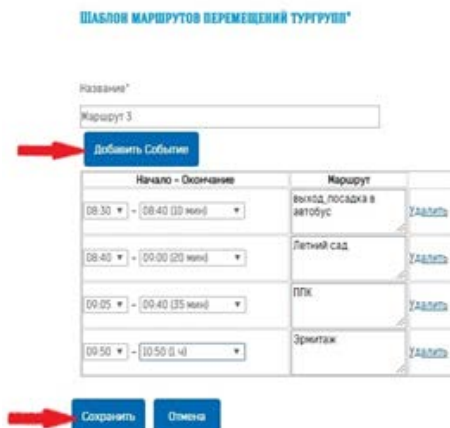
ШАБЛОН МАРШРУТОВ ПЕРЕМЕЩЕНИЙ ТУРГРУПП*

Название*

Маршрут 3

Добавить Событие

| Начало - Окончание | Маршрут | |
|---|---|---|
| 08:30 ▾ - 08:40 (10 мин) ▾ | выход, посадка в автобус | Удалить |
| 08:40 ▾ - 09:00 (20 мин) ▾ | Летний сад | Удалить |
| 09:05 ▾ - 09:40 (35 мин) ▾ | ПЛК | Удалить |
| 09:50 ▾ - 10:50 (1 ч) ▾ | Эрмитаж | Удалить |

Сохранить Отмена